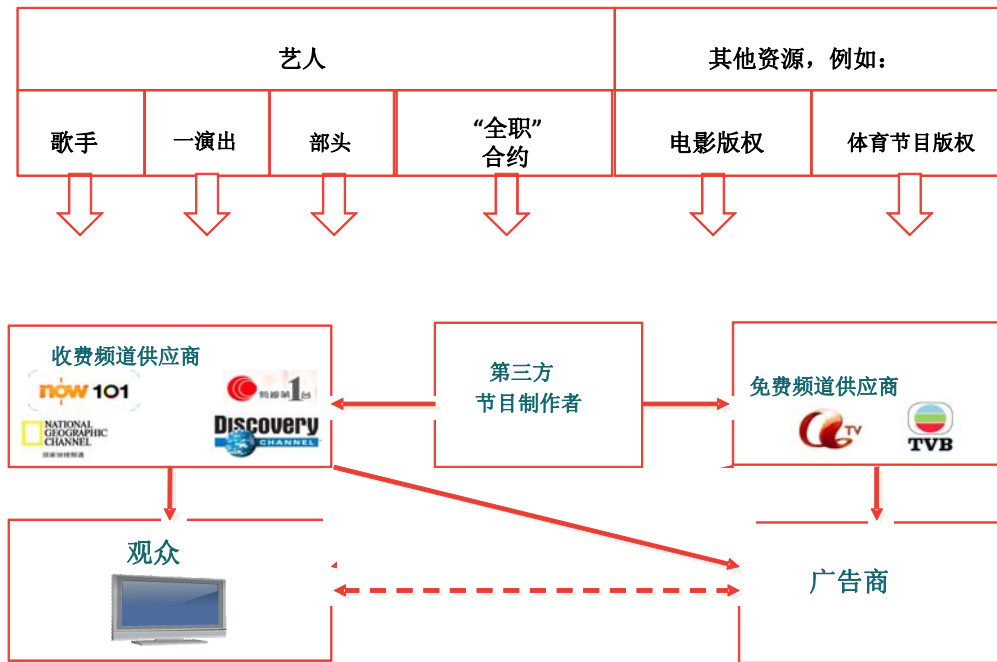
艺人

其他资源，例如：

歌手

一演出

部头

“全职”合约

电影版权

体育节目版权

收费频道供应商

now 101

NATIONAL GEOGRAPHIC CHANNEL

國家地理頻道

有線新聞1台

Discovery CHANNEL

第三方节目制作者

免费频道供应商

TV

TVB

观众

广告商